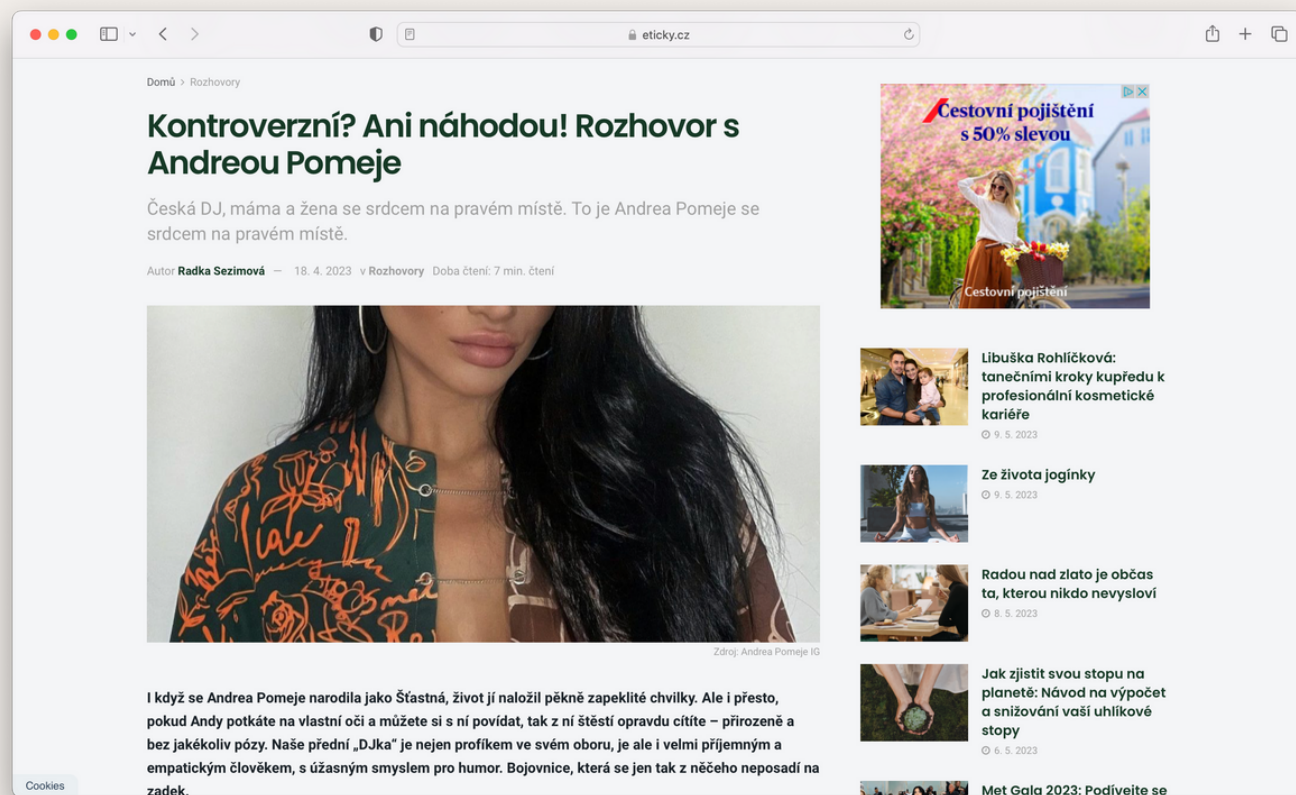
eticky.cz

Domů > Rozhovory

Kontroverzní? Ani náhodou! Rozhovor s Andreou Pomeje

Česká DJ, máma a žena se srdcem na pravém místě. To je Andrea Pomeje se srdcem na pravém místě.

Autor Radka Sezimová — 18. 4. 2023 v Rozhovory Doba čtení: 7 min. čtení

Zdroj: Andrea Pomeje IG

I když se Andrea Pomeje narodila jako Šťastná, život jí naložil pěkně zapeklité chvilky. Ale i přesto, pokud Andy potkáte na vlastní oči a můžete si s ní povídat, tak z ní štěstí opravdu cítíte – přirozeně a bez jakékoliv pózy. Naše přední „DJka" je nejen profíkem ve svém oboru, je ale i velmi příjemným a empatickým člověkem, s úžasným smyslem pro humor. Bojovnice, která se jen tak z něčeho neposadí na zadek.

Cookies

Cestovní pojištění s 50% slevou

Cestovní pojištění

Libuška Rohlíčková: tanečními kroky kupředu k profesionální kosmetické kariéře
9. 5. 2023

Ze života jogínky
9. 5. 2023

Radou nad zlato je občas ta, kterou nikdo nevysloví
8. 5. 2023

Jak zjistit svou stopu na planetě: Návod na výpočet a snižování vaší uhlíkové stopy
6. 5. 2023

Met Gala 2023: Podívejte se